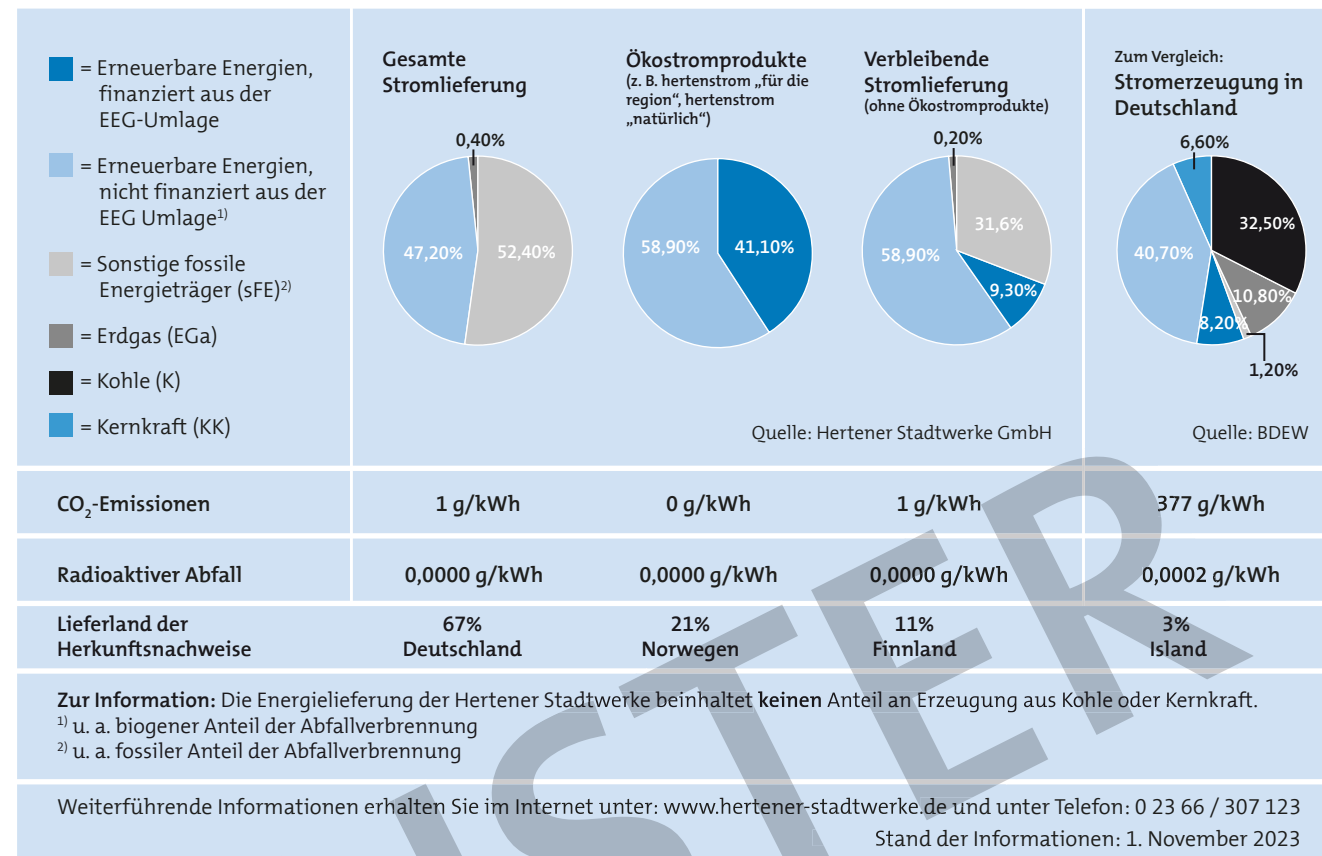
= Erneuerbare Energien, finanziert aus der EEG-Umlage

= Erneuerbare Energien, nicht finanziert aus der EEG Umlage$^{1)}$

= Sonstige fossile Energieträger (sFE)$^{2)}$

= Erdgas (EGa)

= Kohle (K)

= Kernkraft (KK)

Gesamte Stromlieferung

0,40%

47,20%

52,40%

Ökostromprodukte
(z. B. hertenstrom „für die region", hertenstrom „natürlich")

58,90%

41,10%

Verbleibende Stromlieferung
(ohne Ökostromprodukte)

0,20%

31,6%

58,90%

9,30%

Quelle: Hertener Stadtwerke GmbH

Zum Vergleich:
Stromerzeugung in Deutschland

6,60%

32,50%

40,70%

10,80%

8,20%

1,20%

Quelle: BDEW

| $CO_2$-Emissionen | 1 g/kWh | 0 g/kWh | 1 g/kWh | 377 g/kWh |
|---|---|---|---|---|
| Radioaktiver Abfall | 0,0000 g/kWh | 0,0000 g/kWh | 0,0000 g/kWh | 0,0002 g/kWh |
| Lieferland der Herkunftsnachweise | 67% Deutschland | 21% Norwegen | 11% Finnland | 3% Island |

Zur Information: Die Energielieferung der Hertener Stadtwerke beinhaltet keinen Anteil an Erzeugung aus Kohle oder Kernkraft.
$^{1)}$ u. a. biogener Anteil der Abfallverbrennung
$^{2)}$ u. a. fossiler Anteil der Abfallverbrennung

Weiterführende Informationen erhalten Sie im Internet unter: www.hertener-stadtwerke.de und unter Telefon: 0 23 66 / 307 123
Stand der Informationen: 1. November 2023

STER